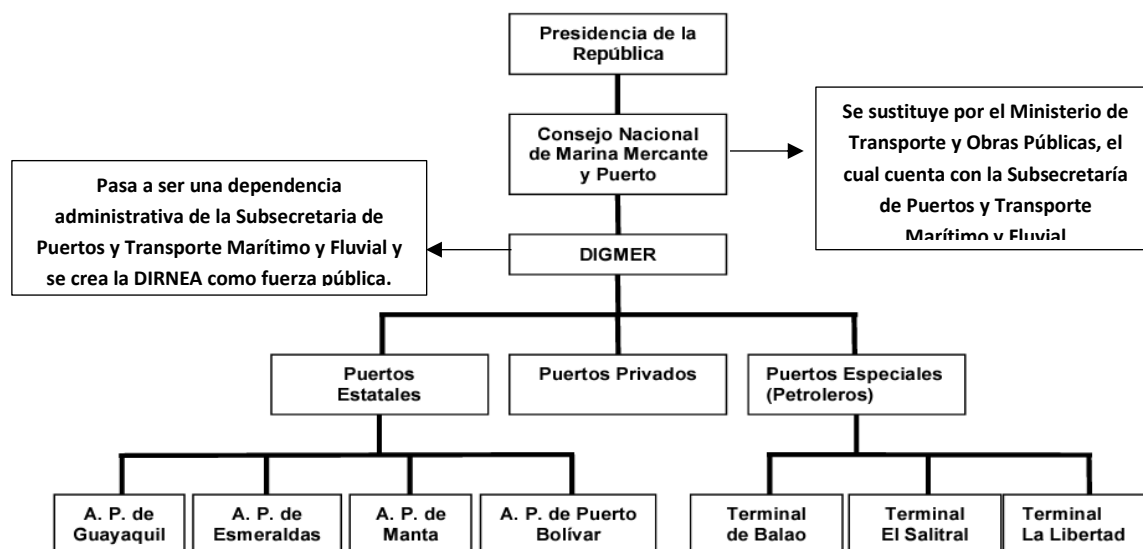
Presidencia de la República

Consejo Nacional de Marina Mercante y Puerto

Se sustituye por el Ministerio de Transporte y Obras Públicas, el cual cuenta con la Subsecretaría de Puertos y Transporte Marítimo y Fluvial

Pasa a ser una dependencia administrativa de la Subsecretaria de Puertos y Transporte Marítimo y Fluvial y se crea la DIRNEA como fuerza pública.

DIGMER

Puertos Estatales

Puertos Privados

Puertos Especiales (Petroleros)

A. P. de Guayaquil

A. P. de Esmeraldas

A. P. de Manta

A. P. de Puerto Bolívar

Terminal de Balao

Terminal El Salitral

Terminal La Libertad